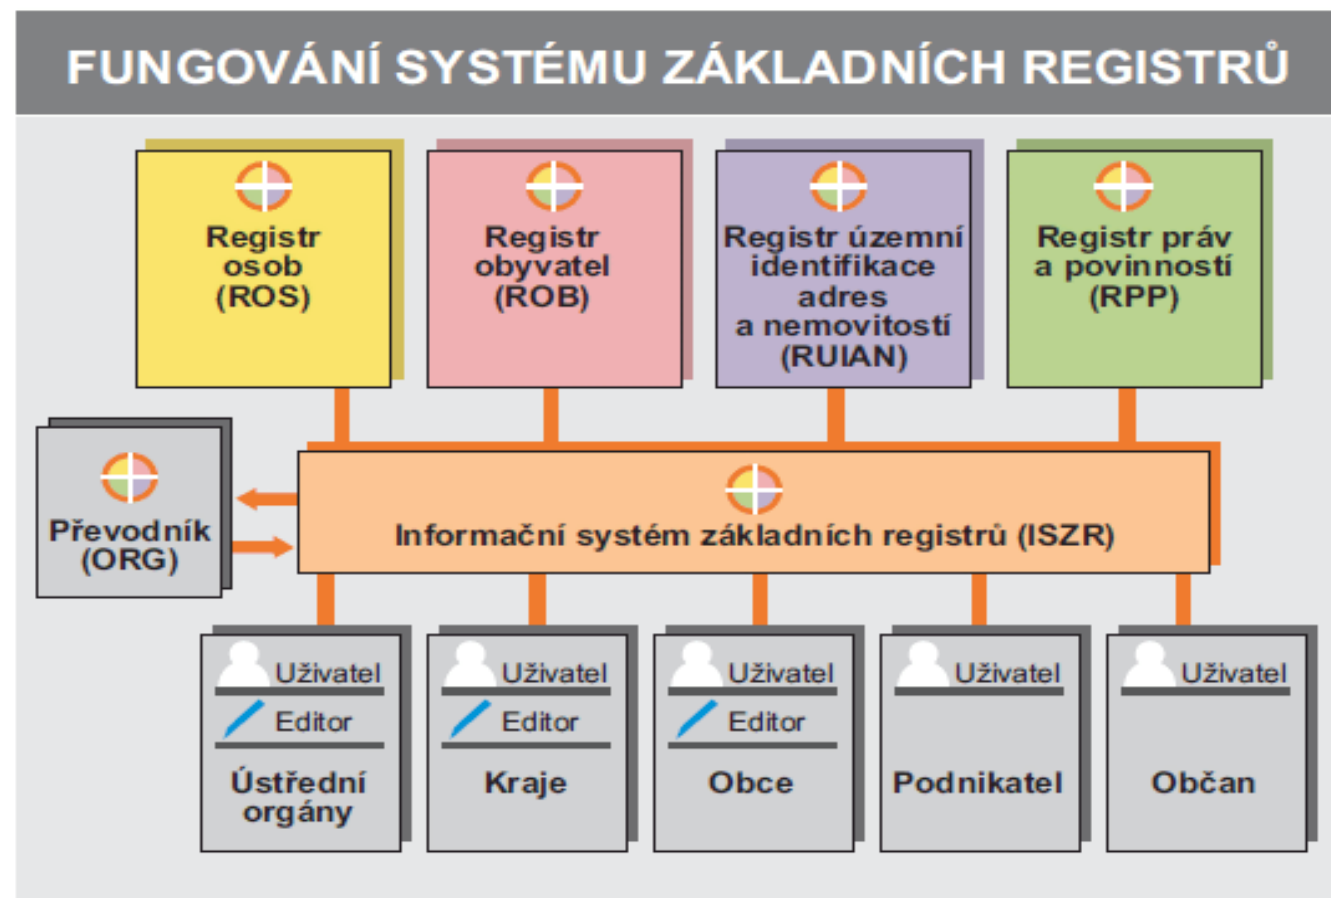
FUNGOVÁNÍ SYSTÉMU ZÁKLADNÍCH REGISTRŮ

Registr osob (ROS)

Registr obyvatel (ROB)

Registr územní identifikace adres a nemovitostí (RUIAN)

Registr práv a povinností (RPP)

Převodník (ORG)

Informační systém základních registrů (ISZR)

Uživatel
Editor
Ústřední orgány

Uživatel
Editor
Kraje

Uživatel
Editor
Obce

Uživatel
Podnikatel

Uživatel
Občan